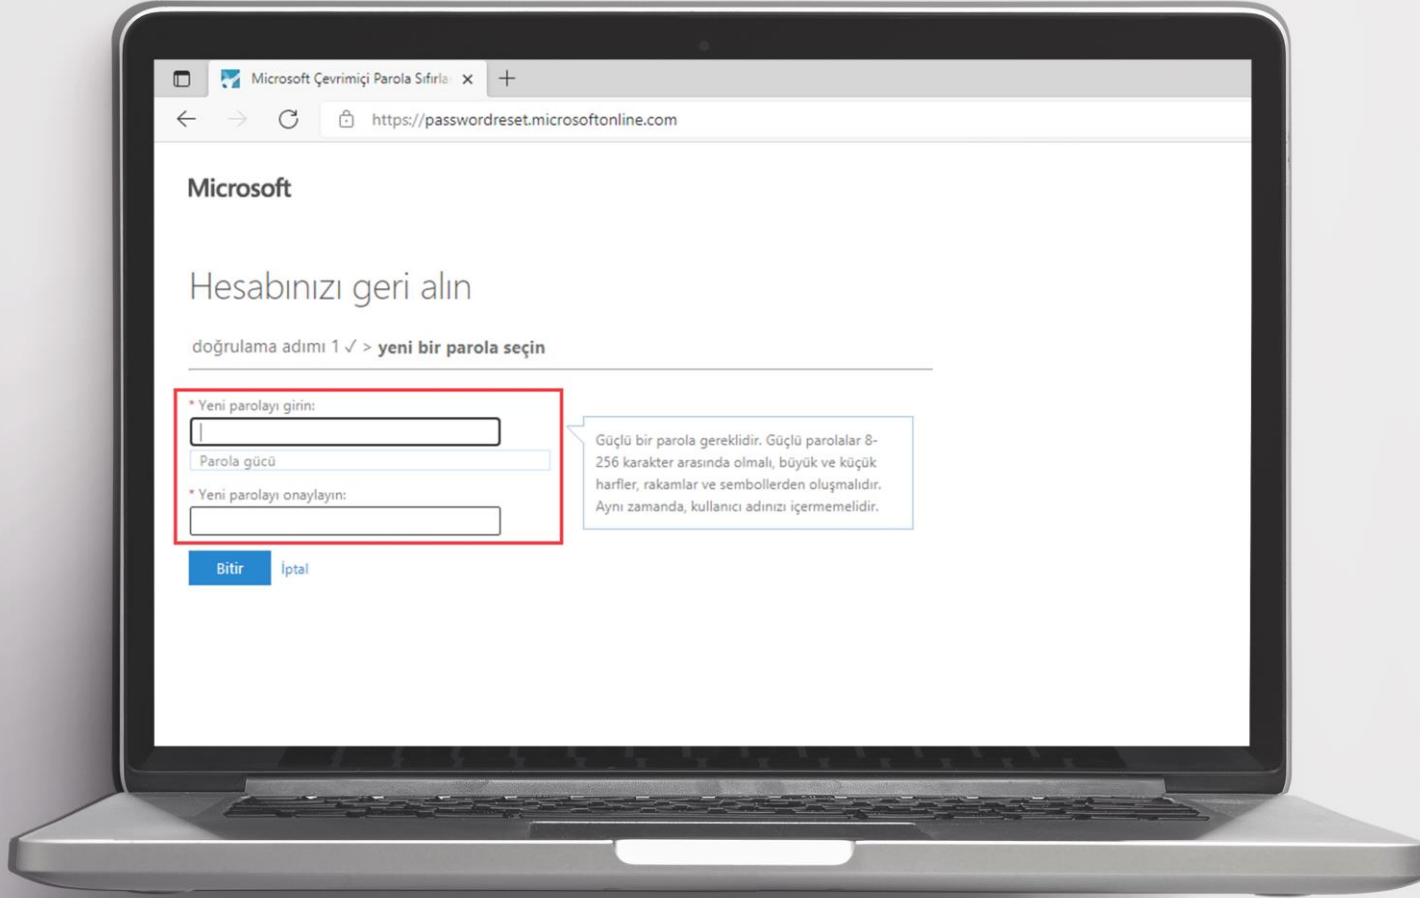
Microsoft Çevrimiçi Parola Sıfırla ×
+
https://passwordreset.microsoftonline.com

Microsoft

Hesabınızı geri alın

doğrulama adımı 1 ✓ > yeni bir parola seçin

* Yeni parolayı girin:

Parola gücü

* Yeni parolayı onaylayın:

Güçlü bir parola gereklidir. Güçlü parolalar 8-256 karakter arasında olmalı, büyük ve küçük harfler, rakamlar ve sembollerden oluşmalıdır. Aynı zamanda, kullanıcı adınızı içermemelidir.

Bitir İptal